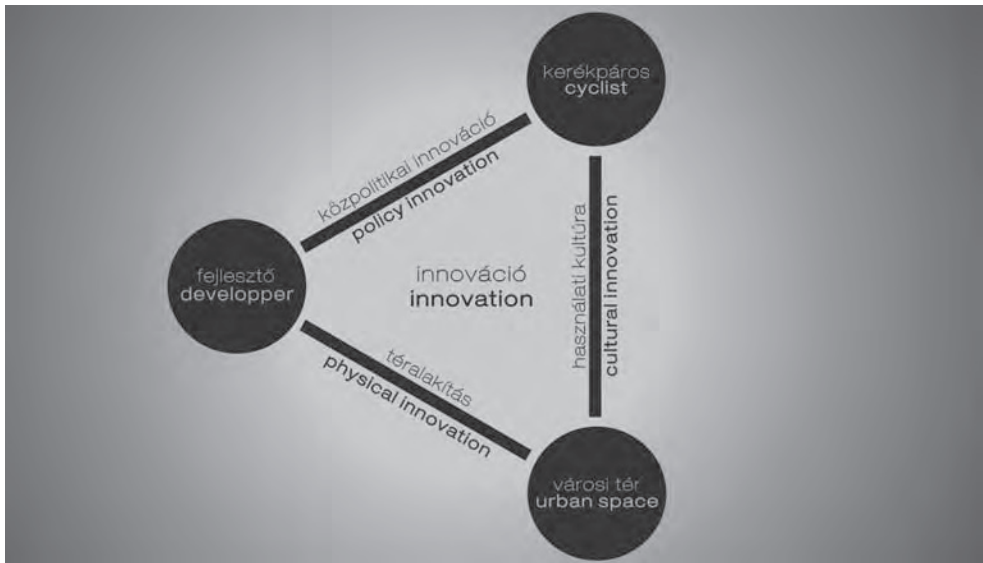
kerékpáros
cyclist

közpolitikai innováció
policy innovation

fejlesztő
developper

innováció
innovation

használati kultúra
cultural innovation

téralakítás
physical innovation

városi tér
urban space